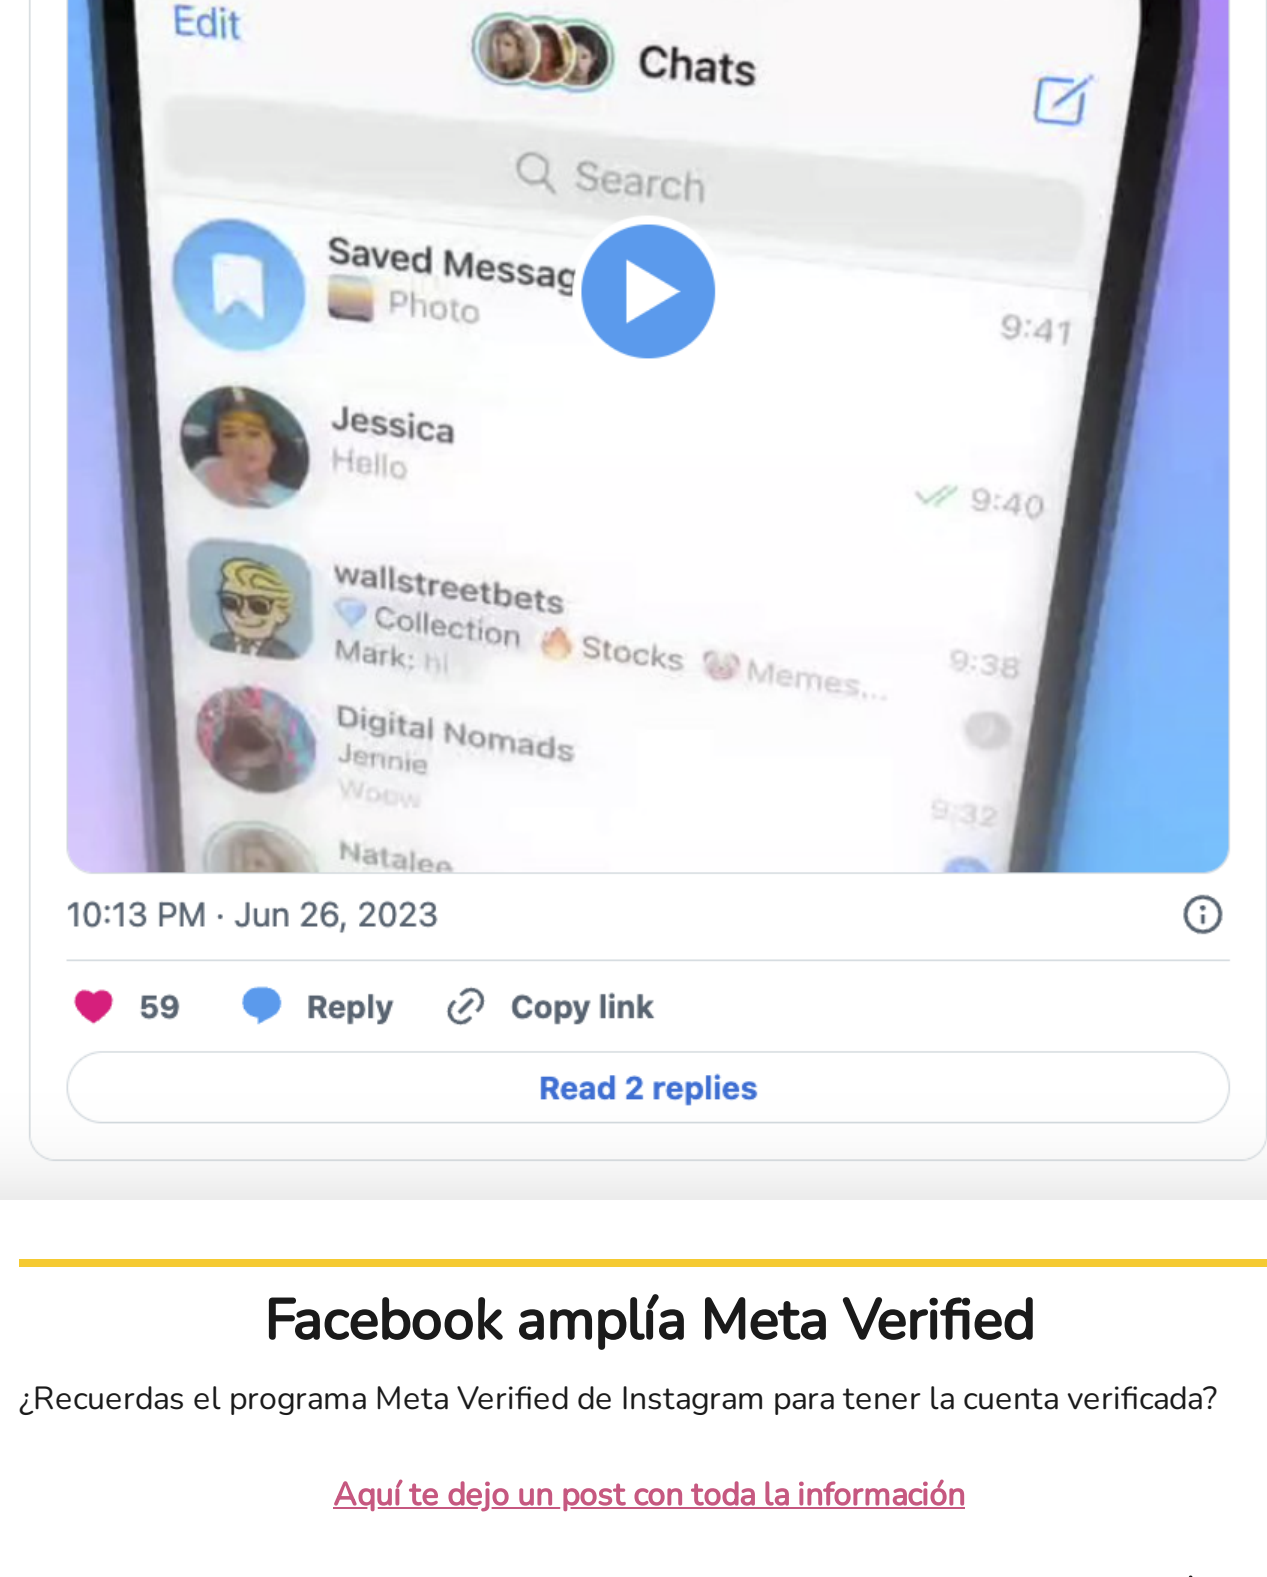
Edit

Chats

Search

Saved Messag
Photo
9:41

Jessica
Hello
9:40

wallstreetbets
Collection Stocks Memes...
Mark: hi
9:38

Digital Nomads
Jennie
Woow
9:32

Natalee

10:13 PM · Jun 26, 2023

59 Reply Copy link

Read 2 replies

Facebook amplía Meta Verified

¿Recuerdas el programa Meta Verified de Instagram para tener la cuenta verificada?

Aquí te dejo un post con toda la información